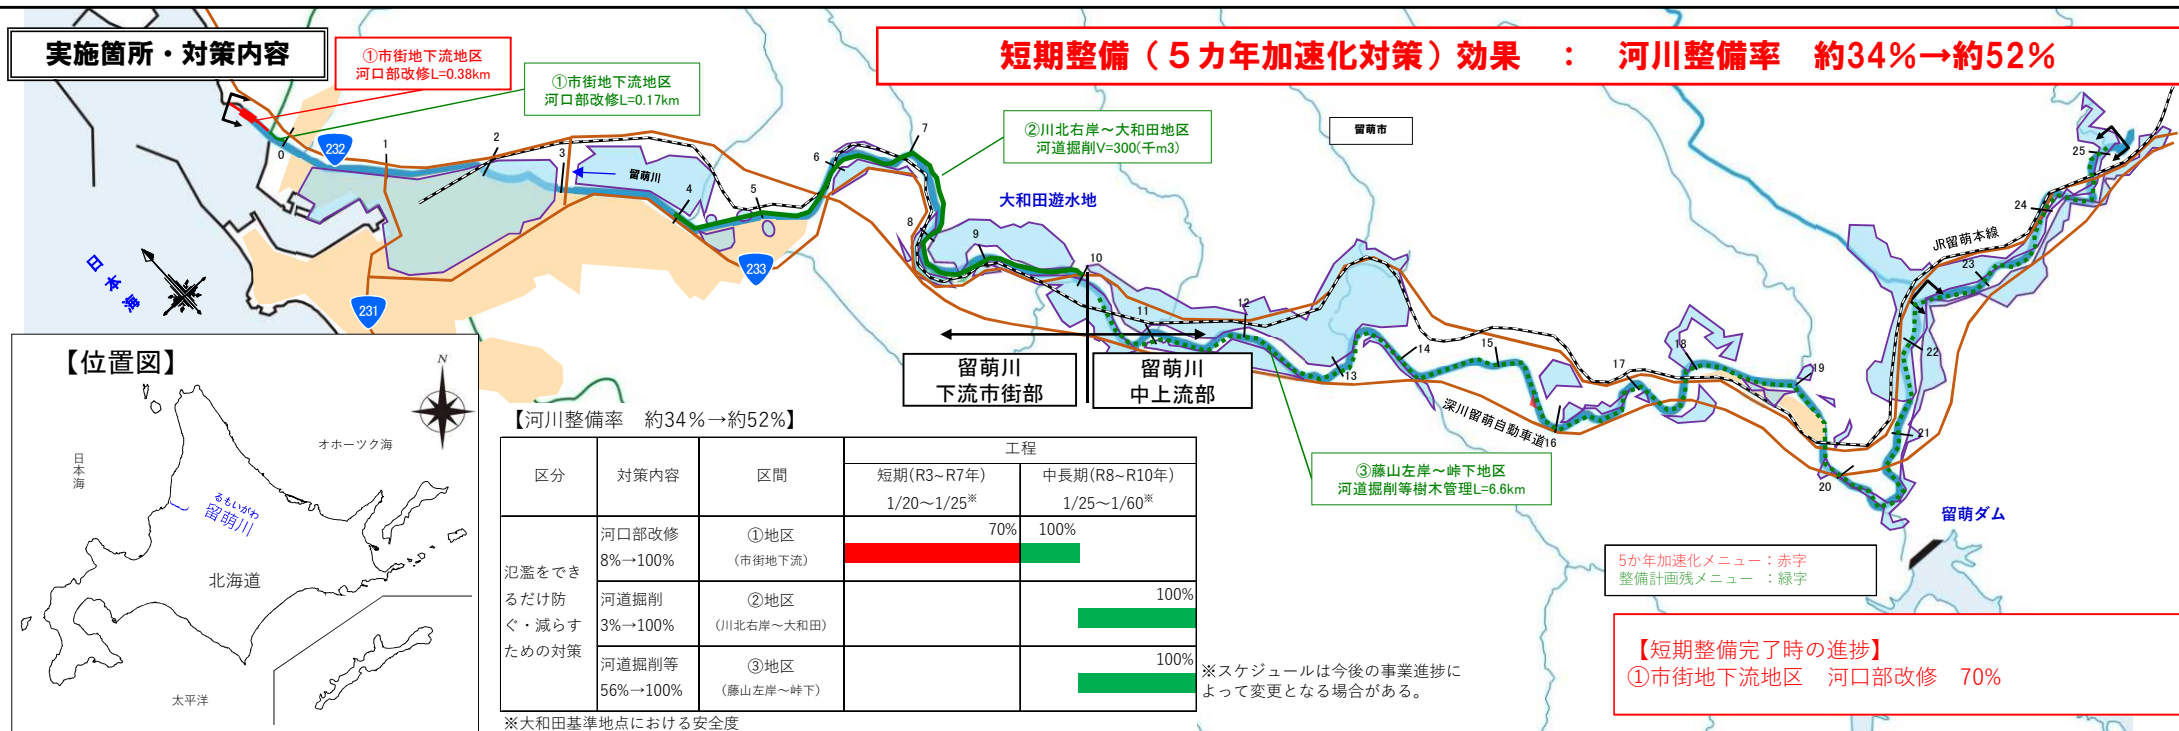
実施箇所・対策内容

①市街地下流地区
河口部改修L=0.38km

①市街地下流地区
河口部改修L=0.17km

短期整備（５カ年加速化対策）効果　：　河川整備率　約34%→約52%

②川北右岸～大和田地区
河道掘削V=300(千m3)

留萌市

大和田遊水地

留萌川

日本海

232 233 231

0 1 2 3 4 5 6 7 8 9 10 11 12 13 14 15 16 17 18 19 20 21 22 23 24 25

留萌川
下流市街部

留萌川
中上流部

JR留萌本線

深川留萌自動車道

③藤山左岸～峠下地区
河道掘削等樹木管理L=6.6km

留萌ダム

【位置図】

N

日本海

オホーツク海

るもいがわ
留萌川

北海道

太平洋

【河川整備率　約34%→約52%】

| 区分 | 対策内容 | 区間 | 工程 短期(R3～R7年) 1/20～1/25※ | 中長期(R8～R10年) 1/25～1/60※ |
|---|---|---|---|---|
| 氾濫をできるだけ防ぐ・減らすための対策 | 河口部改修 8%→100% | ①地区 (市街地下流) | 70% | 100% |
| | 河道掘削 3%→100% | ②地区 (川北右岸～大和田) | | 100% |
| | 河道掘削等 56%→100% | ③地区 (藤山左岸～峠下) | | 100% |

※大和田基準地点における安全度

※スケジュールは今後の事業進捗によって変更となる場合がある。

5か年加速化メニュー：赤字
整備計画残メニュー　：緑字

【短期整備完了時の進捗】
①市街地下流地区　河口部改修　70%